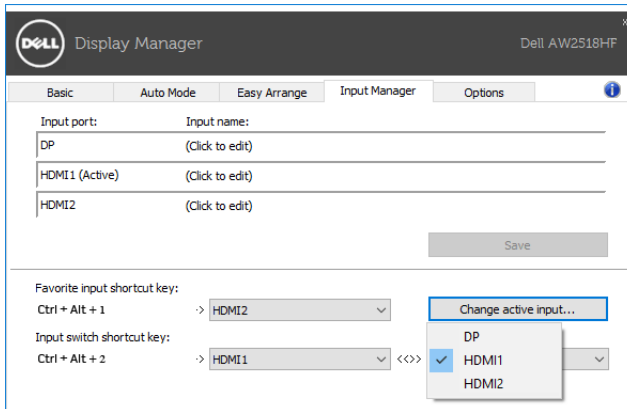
DELL Display Manager
Dell AW2518HF
×

Basic
Auto Mode
Easy Arrange
Input Manager
Options

Input port:
Input name:

| | |
|---|---|
| DP | (Click to edit) |
| HDMI1 (Active) | (Click to edit) |
| HDMI2 | (Click to edit) |

Save

Favorite input shortcut key:
Ctrl + Alt + 1
-> HDMI2
Change active input...

Input switch shortcut key:
Ctrl + Alt + 2
-> HDMI1
<<>>

DP
✓ HDMI1
HDMI2